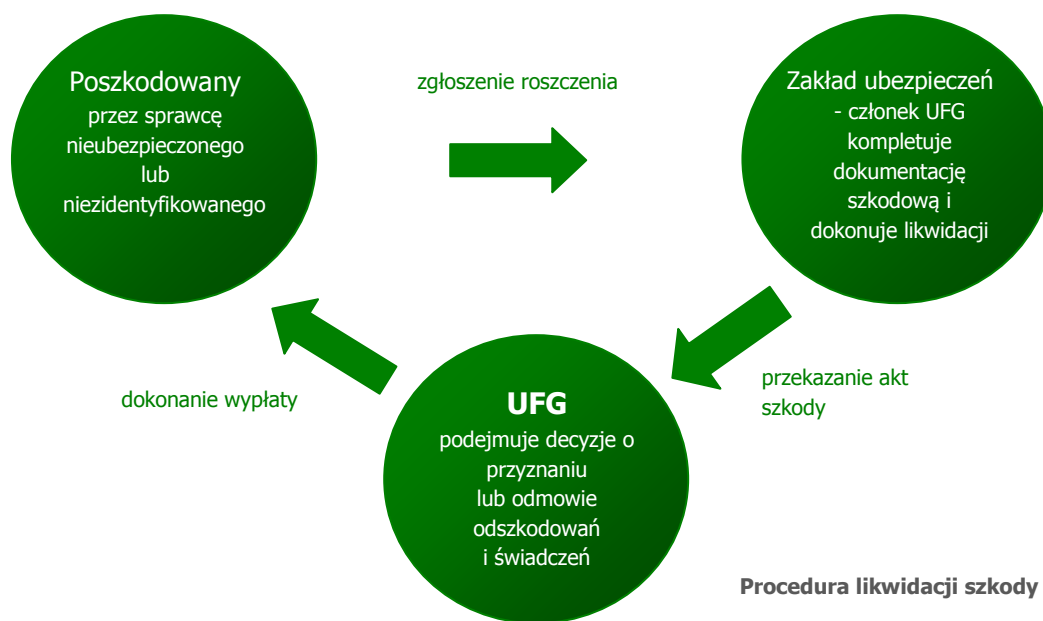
Poszkodowany
przez sprawcę nieubezpieczonego lub niezidentyfikowanego

zgłoszenie roszczenia

Zakład ubezpieczeń - członek UFG kompletuje dokumentację szkodową i dokonuje likwidacji

przekazanie akt szkody

UFG
podejmuje decyzje o przyznaniu lub odmowie odszkodowań i świadczeń

dokonanie wypłaty

Procedura likwidacji szkody